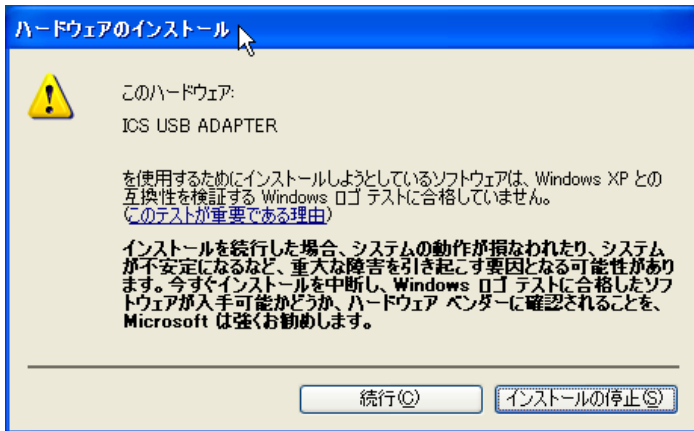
ハードウェアのインストール

このハードウェア:

ICS USB ADAPTER

を使用するためにインストールしようとしているソフトウェアは、Windows XP との互換性を検証する Windows ロゴ テストに合格していません。(このテストが重要である理由)

インストールを続行した場合、システムの動作が損なわれたり、システムが不安定になるなど、重大な障害を引き起こす要因となる可能性があります。今すぐインストールを中断し、Windows ロゴ テストに合格したソフトウェアが入手可能かどうか、ハードウェア ベンダーに確認されることを、Microsoft は強くお勧めします。

続行(C)

インストールの停止(S)